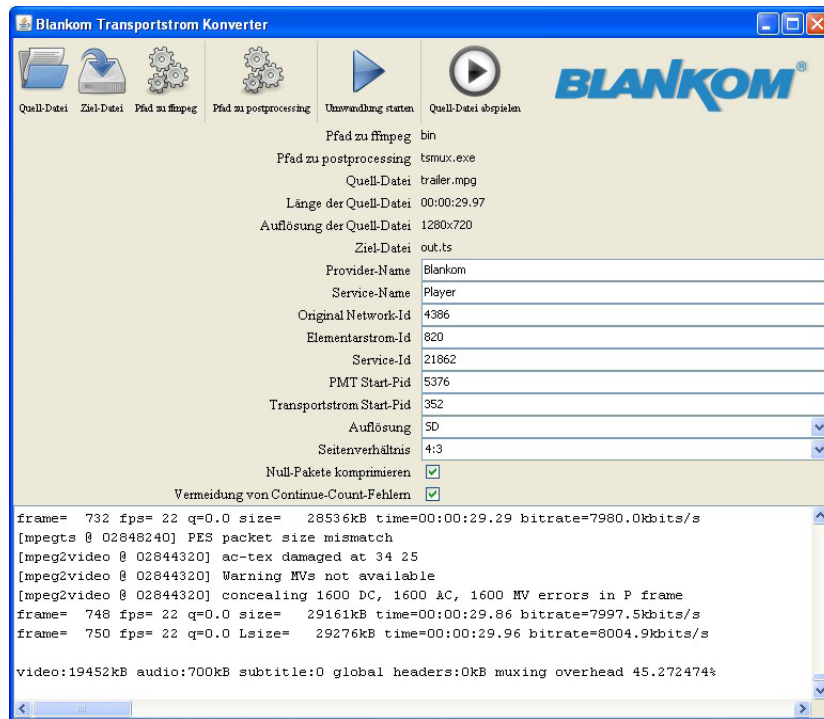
Blankom Transportstrom Konverter

Quell-Datei Ziel-Datei Pfad zu ffmpeg Pfad zu postprocessing Umwandlung starten Quell-Datei abspielen

BLANKOM®

Pfad zu ffmpeg bin
Pfad zu postprocessing tsmux.exe
Quell-Datei trailer.mpg
Länge der Quell-Datei 00:00:29.97
Auflösung der Quell-Datei 1280x720
Ziel-Datei out.ts
Provider-Name Blankom
Service-Name Player
Original Network-Id 4386
Elementarstrom-Id 820
Service-Id 21862
PMT Start-Pid 5376
Transportstrom Start-Pid 352
Auflösung SD
Seitenverhältnis 4:3
Null-Pakete komprimieren ☑
Vermeidung von Continue-Count-Fehlern ☑

frame= 732 fps= 22 q=0.0 size= 28536kB time=00:00:29.29 bitrate=7980.0kbits/s
[mpegts @ 02848240] PES packet size mismatch
[mpeg2video @ 02844320] ac-tex damaged at 34 25
[mpeg2video @ 02844320] Warning MVs not available
[mpeg2video @ 02844320] concealing 1600 DC, 1600 AC, 1600 MV errors in P frame
frame= 748 fps= 22 q=0.0 size= 29161kB time=00:00:29.86 bitrate=7997.5kbits/s
frame= 750 fps= 22 q=0.0 Lsize= 29276kB time=00:00:29.96 bitrate=8004.9kbits/s

video:19452kB audio:700kB subtitle:0 global headers:0kB muxing overhead 45.272474%